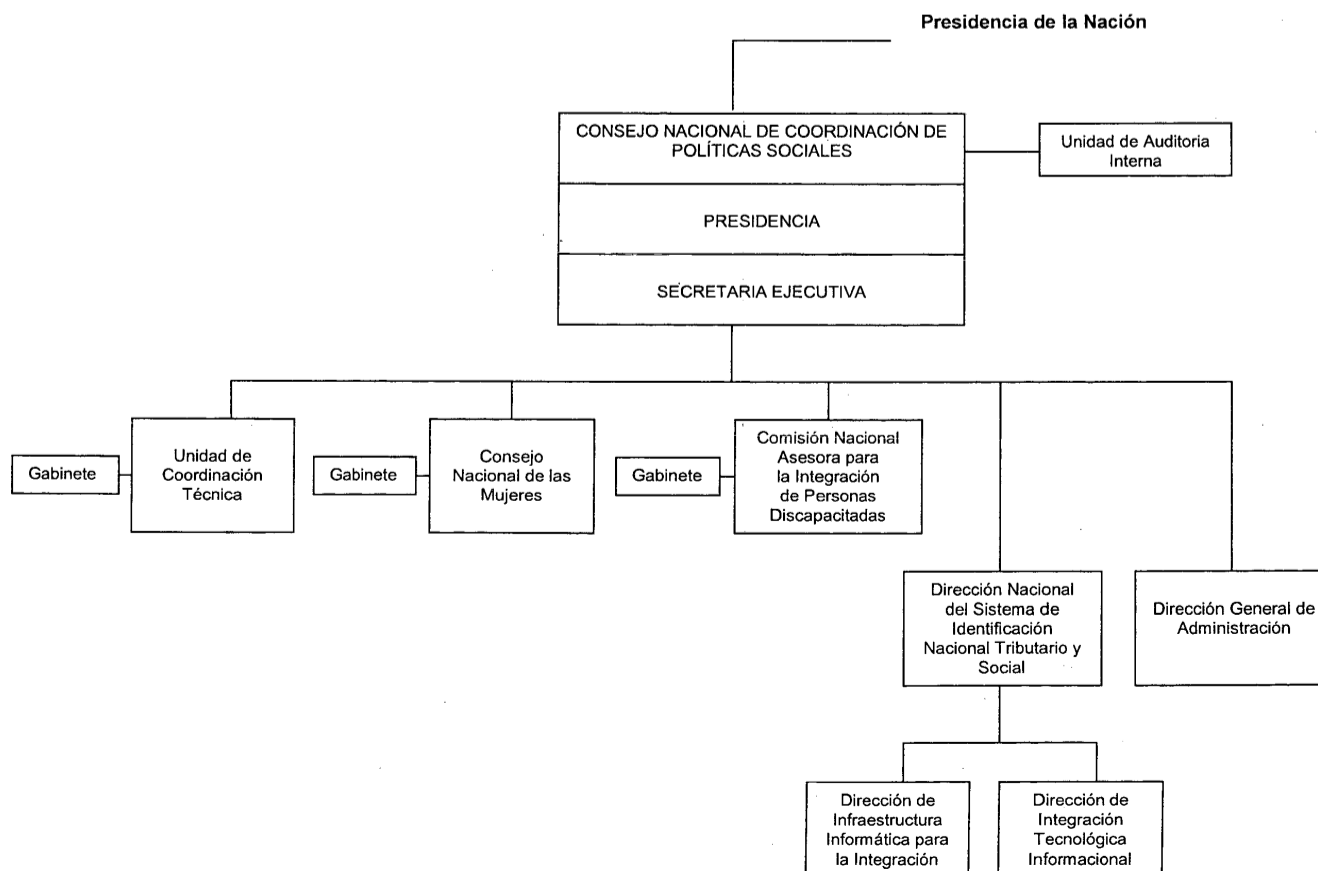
Presidencia de la Nación

CONSEJO NACIONAL DE COORDINACIÓN DE POLÍTICAS SOCIALES

PRESIDENCIA

SECRETARIA EJECUTIVA

Unidad de Auditoria Interna

Gabinete

Unidad de Coordinación Técnica

Gabinete

Consejo Nacional de las Mujeres

Gabinete

Comisión Nacional Asesora para la Integración de Personas Discapacitadas

Dirección Nacional del Sistema de Identificación Nacional Tributario y Social

Dirección General de Administración

Dirección de Infraestructura Informática para la Integración

Dirección de Integración Tecnológica Informacional